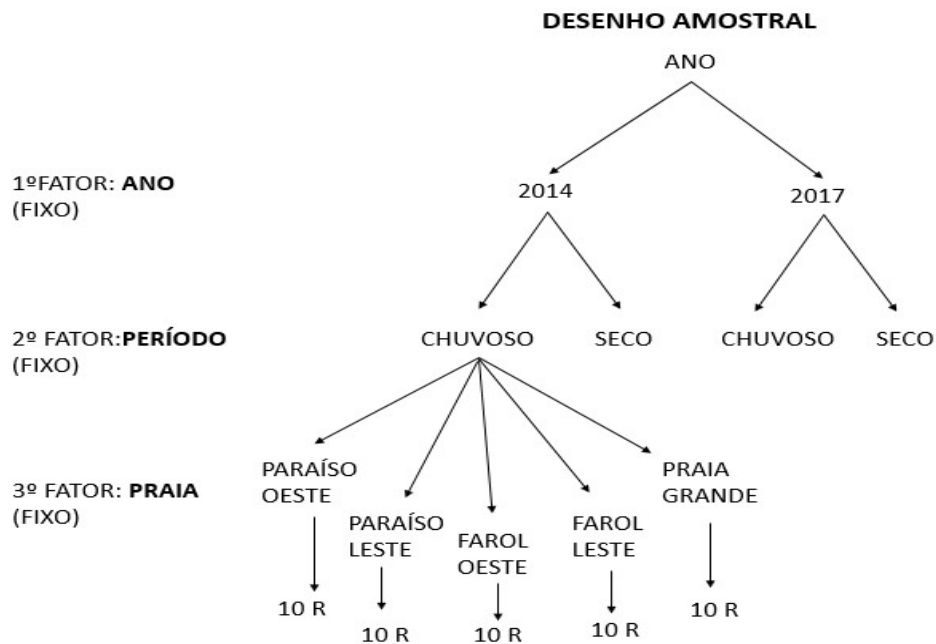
DESENHO AMOSTRAL

ANO

1ºFATOR: **ANO**
(FIXO)

2014

2017

2º FATOR:**PERÍODO**
(FIXO)

CHUVOSO SECO CHUVOSO SECO

3º FATOR: **PRAIA**
(FIXO)

PARAÍSO OESTE

PARAÍSO LESTE

FAROL OESTE

FAROL LESTE

PRAIA GRANDE

10 R

10 R

10 R

10 R

10 R